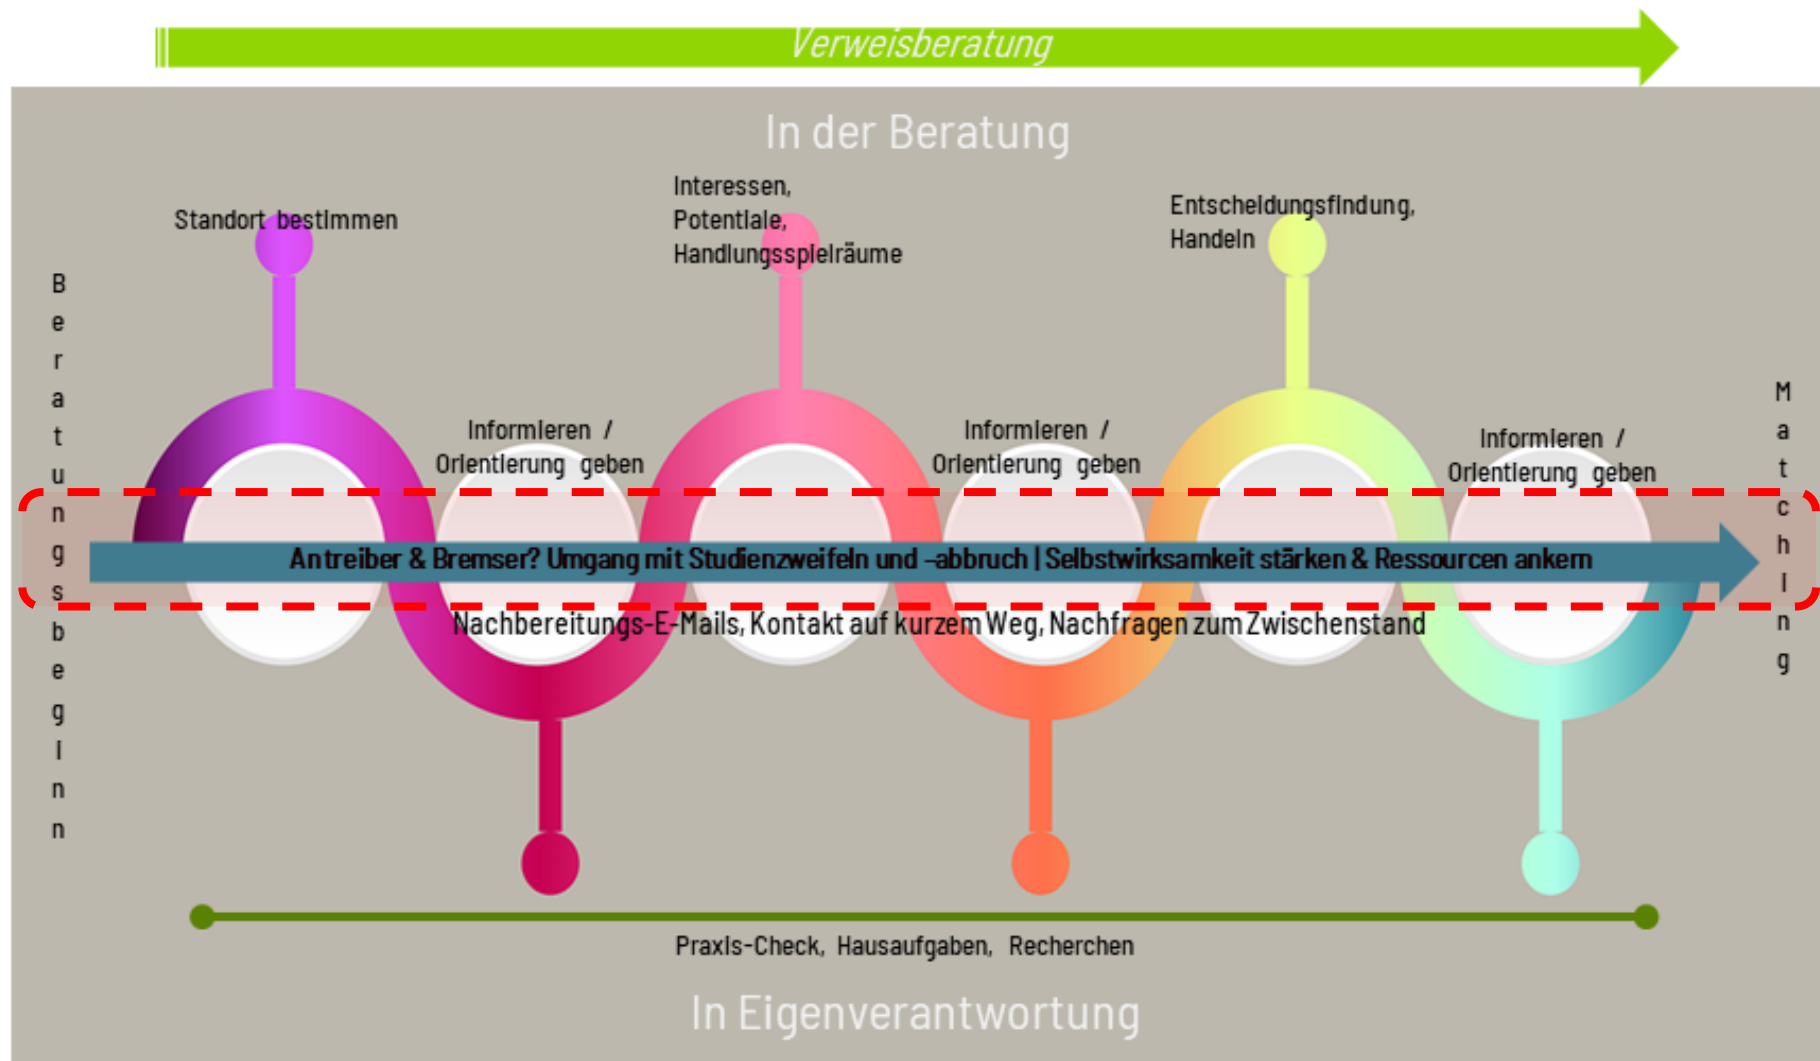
Verweisberatung

In der Beratung

Beratungsbeginn

Standort bestimmen

Interessen, Potentiale, Handlungsspielräume

Entscheidungsfindung, Handeln

Matching

Informieren / Orientierung geben

Informieren / Orientierung geben

Informieren / Orientierung geben

Antreiber & Bremser? Umgang mit Studienzweifeln und –abbruch | Selbstwirksamkeit stärken & Ressourcen ankern

Nachbereitungs-E-Mails, Kontakt auf kurzem Weg, Nachfragen zum Zwischenstand

Praxis-Check, Hausaufgaben, Recherchen

In Eigenverantwortung